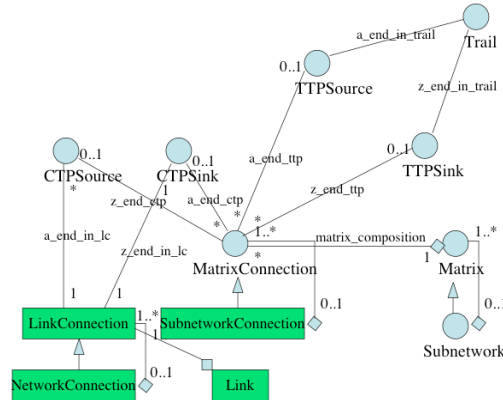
a_end_in_trail
Trail
0..1
TTPSource
z_end_in_trail
0..1
TTPSink
0..1
CTPSource
0..1
CTPSink
a_end_ttp
z_end_ttp
1
z_end_ctp
a_end_ctp
*
*
*
*
1..*
matrix_composition
1..*
1
*
MatrixConnection
Matrix
a_end_in_lc
z_end_in_lc
1
1
0..1
0..1
LinkConnection
1..*
SubnetworkConnection
Subnetwork
1
NetworkConnection
0..1
Link